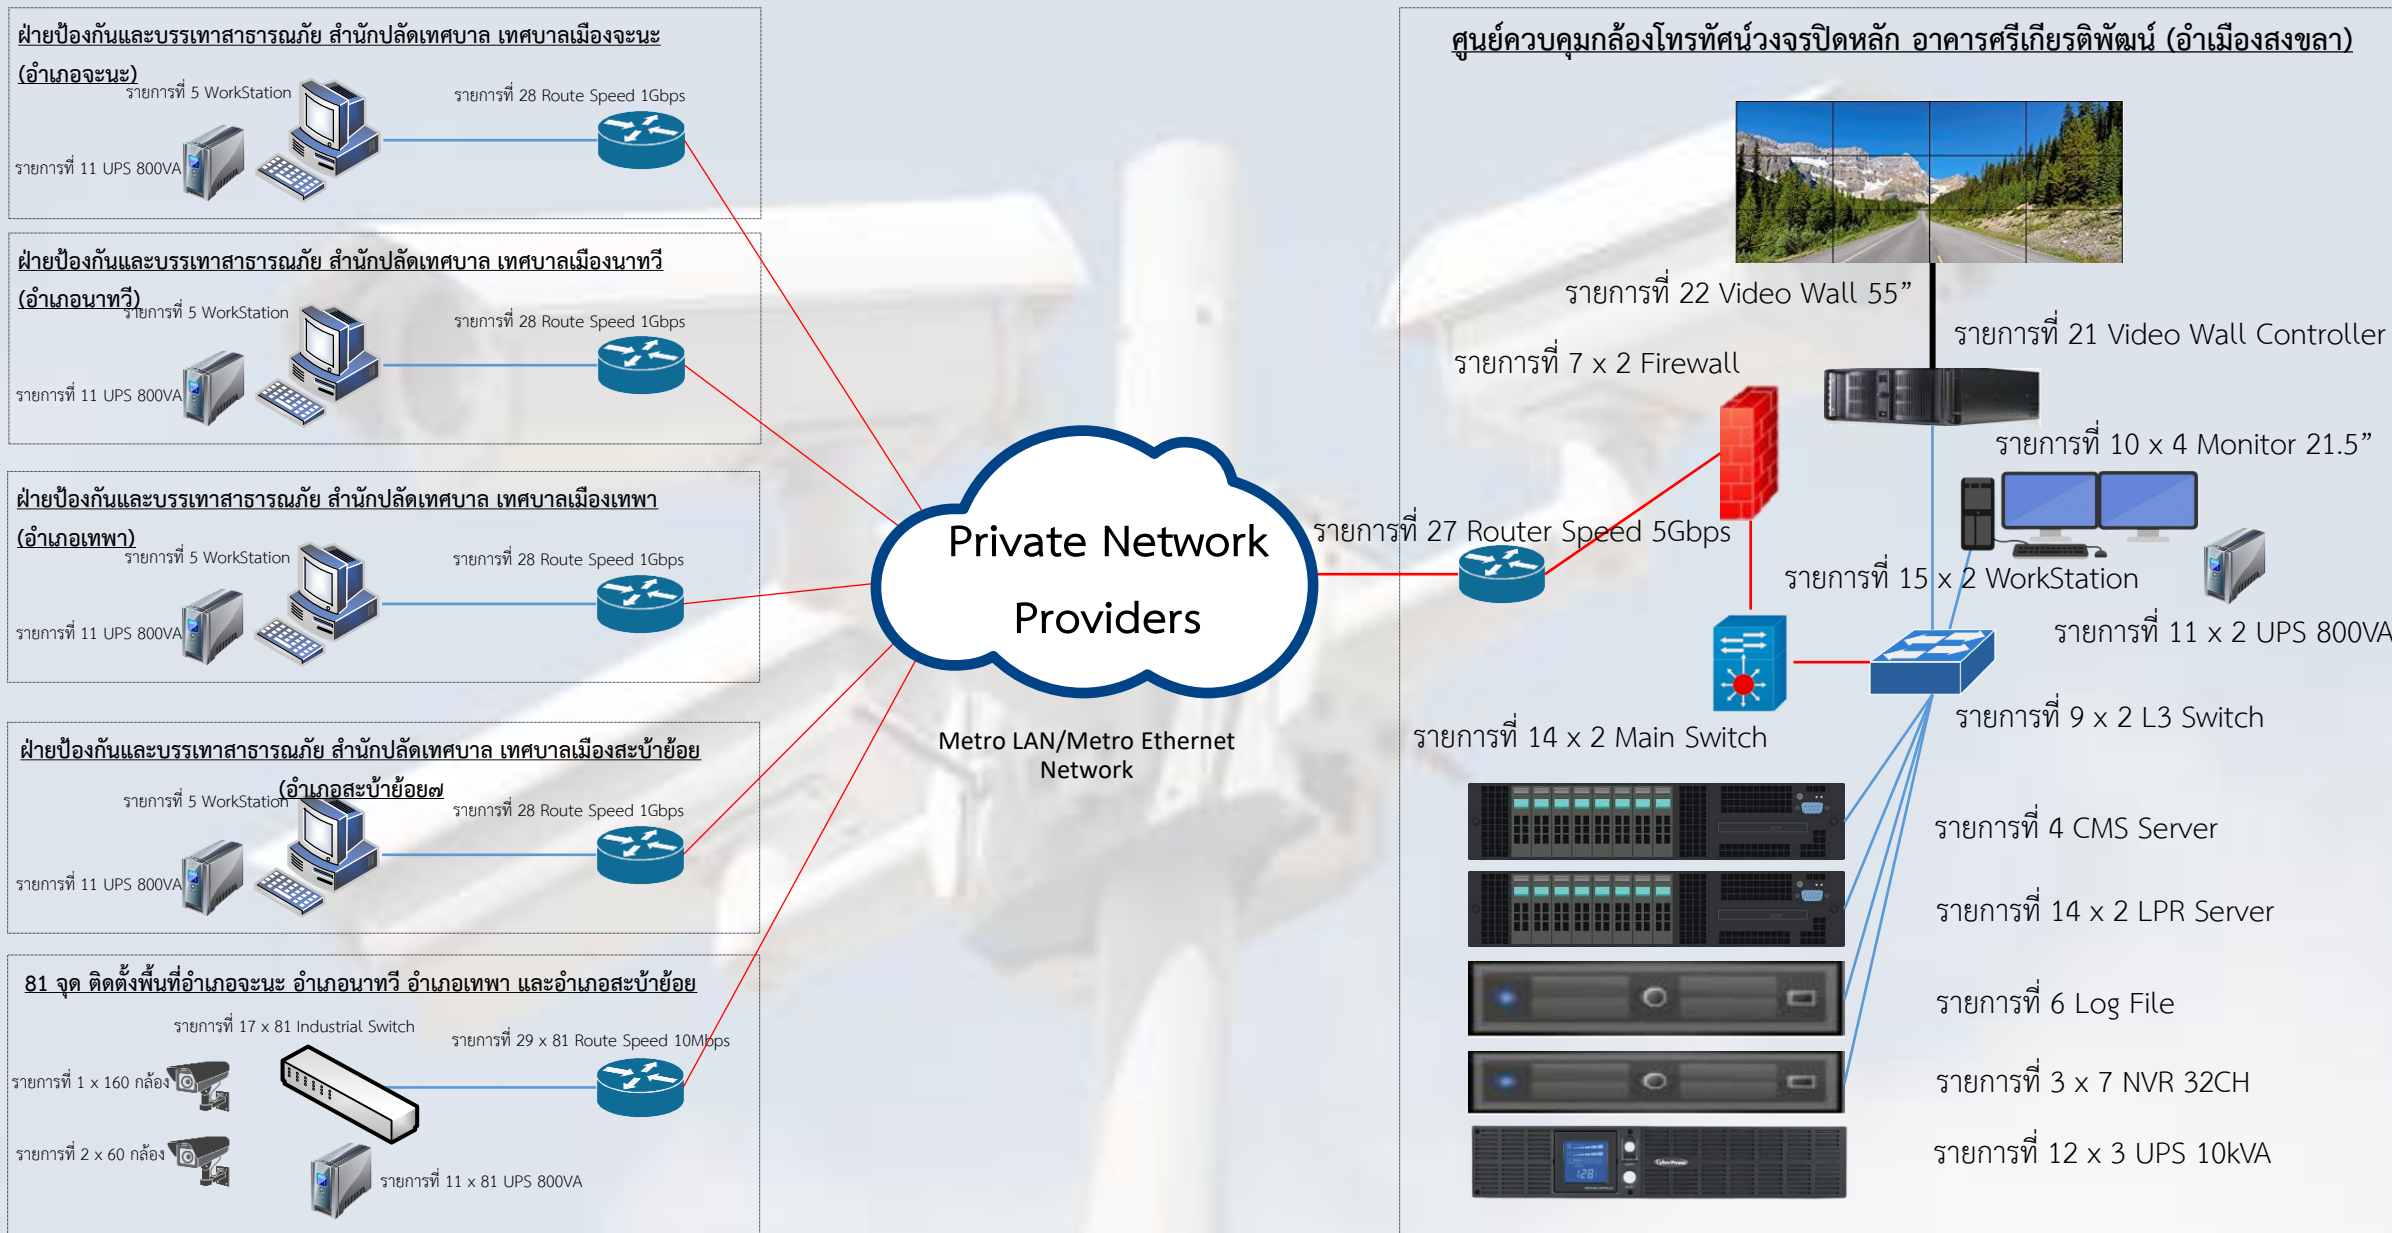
ฝ่ายป้องกันและบรรเทาสาธารณภัย สำนักปลัดเทศบาล เทศบาลเมืองจะนะ (อำเภอจะนะ)

รายการที่ 5 WorkStation

รายการที่ 28 Route Speed 1Gbps

รายการที่ 11 UPS 800VA

ฝ่ายป้องกันและบรรเทาสาธารณภัย สำนักปลัดเทศบาล เทศบาลเมืองนาทวี (อำเภอนาทวี)

รายการที่ 5 WorkStation

รายการที่ 28 Route Speed 1Gbps

รายการที่ 11 UPS 800VA

ฝ่ายป้องกันและบรรเทาสาธารณภัย สำนักปลัดเทศบาล เทศบาลเมืองเทพา (อำเภอเทพา)

รายการที่ 5 WorkStation

รายการที่ 28 Route Speed 1Gbps

รายการที่ 11 UPS 800VA

ฝ่ายป้องกันและบรรเทาสาธารณภัย สำนักปลัดเทศบาล เทศบาลเมืองสะบ้าย้อย (อำเภอสะบ้าย้อย)

รายการที่ 5 WorkStation

รายการที่ 28 Route Speed 1Gbps

รายการที่ 11 UPS 800VA

81 จุด ติดตั้งพื้นที่อำเภอจะนะ อำเภอนาทวี อำเภอเทพา และอำเภอสะบ้าย้อย

รายการที่ 17 x 81 Industrial Switch

รายการที่ 29 x 81 Route Speed 10Mbps

รายการที่ 1 x 160 กล้อง

รายการที่ 2 x 60 กล้อง

รายการที่ 11 x 81 UPS 800VA

Private Network Providers

Metro LAN/Metro Ethernet Network

ศูนย์ควบคุมกล้องโทรทัศน์วงจรปิดหลัก อาคารศรีเกียรติพัฒน์ (อำเมืองสงขลา)

รายการที่ 22 Video Wall 55”

รายการที่ 21 Video Wall Controller

รายการที่ 7 x 2 Firewall

รายการที่ 10 x 4 Monitor 21.5”

รายการที่ 27 Router Speed 5Gbps

รายการที่ 15 x 2 WorkStation

รายการที่ 11 x 2 UPS 800VA

รายการที่ 9 x 2 L3 Switch

รายการที่ 14 x 2 Main Switch

รายการที่ 4 CMS Server

รายการที่ 14 x 2 LPR Server

รายการที่ 6 Log File

รายการที่ 3 x 7 NVR 32CH

รายการที่ 12 x 3 UPS 10kVA